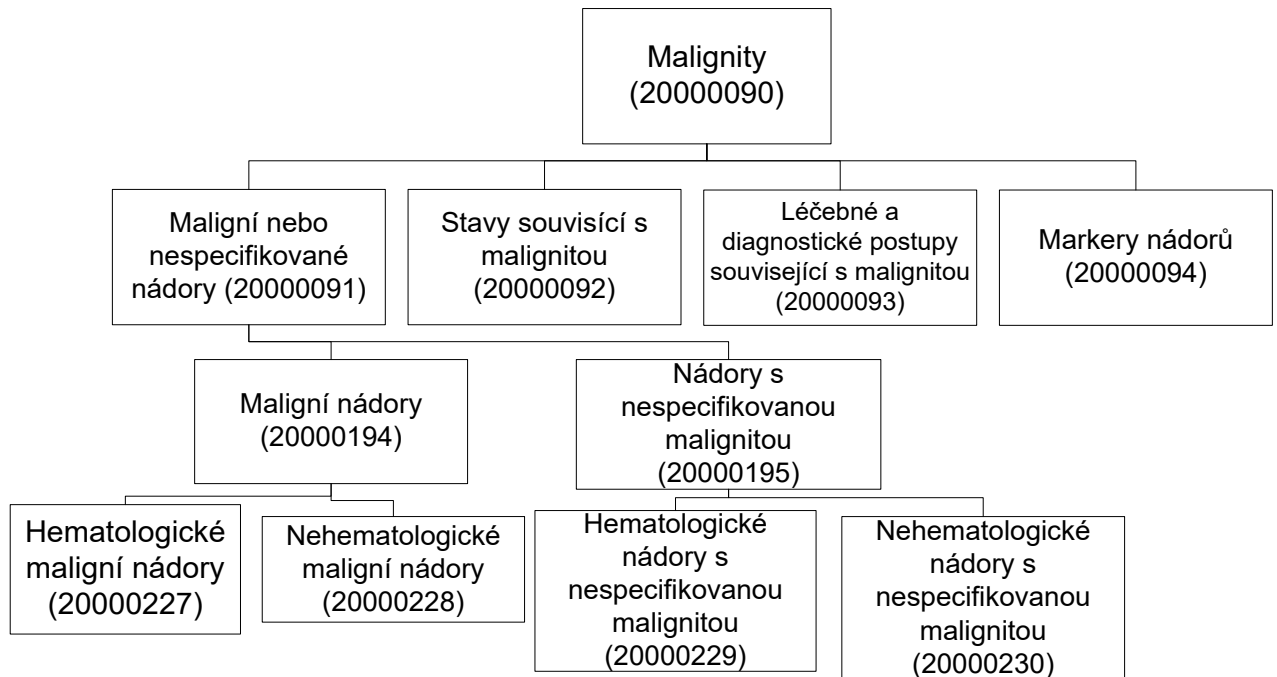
Malignity (20000090)

Maligní nebo nespecifikované nádory (20000091)

Stavy souvisící s malignitou (20000092)

Léčebné a diagnostické postupy související s malignitou (20000093)

Markery nádorů (20000094)

Maligní nádory (20000194)

Nádory s nespecifikovanou malignitou (20000195)

Hematologické maligní nádory (20000227)

Nehematologické maligní nádory (20000228)

Hematologické nádory s nespecifikovanou malignitou (20000229)

Nehematologické nádory s nespecifikovanou malignitou (20000230)